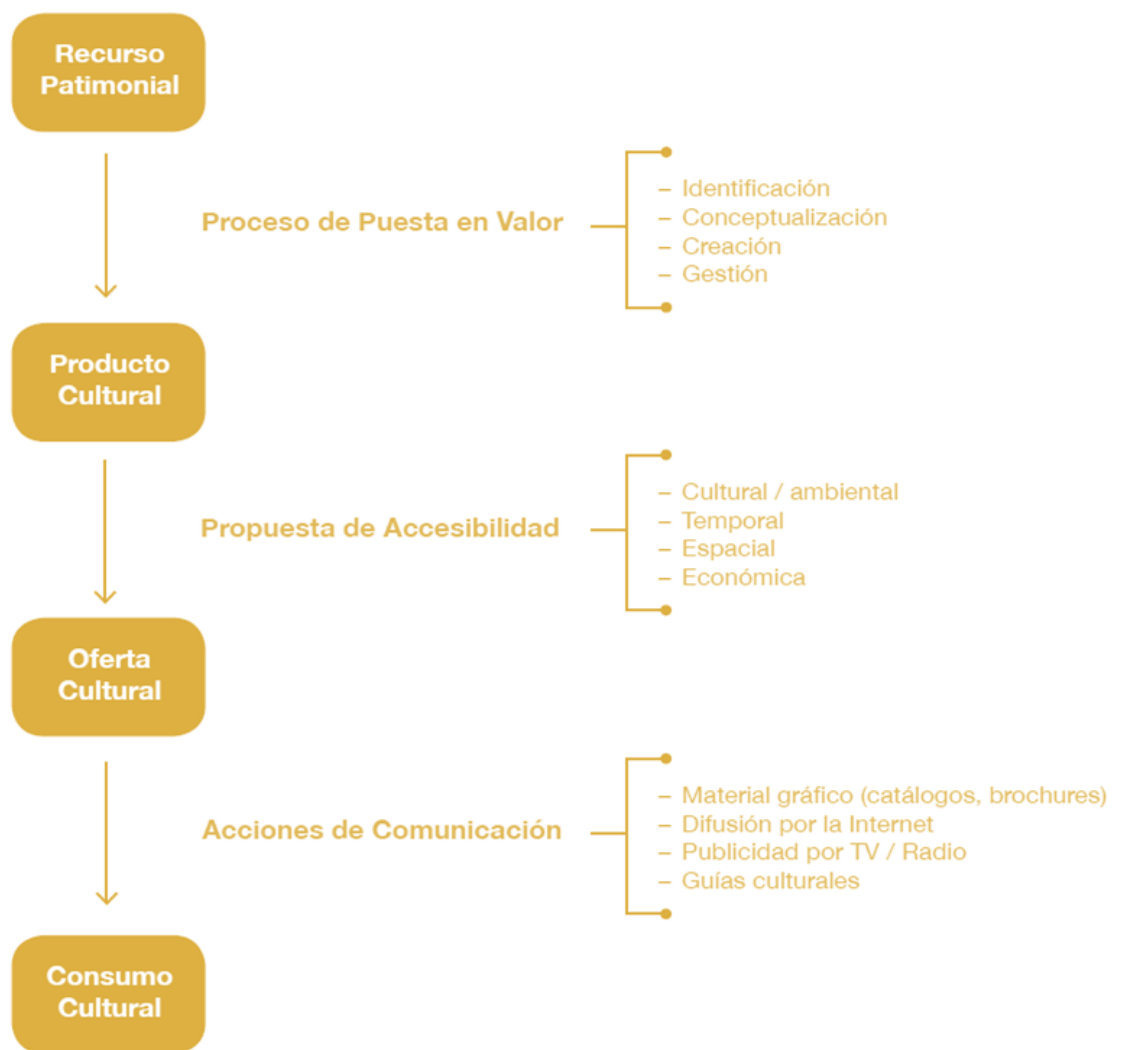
Recurso Patimonial

Proceso de Puesta en Valor

– Identificación
– Conceptualización
– Creación
– Gestión

Producto Cultural

Propuesta de Accesibilidad

– Cultural / ambiental
– Temporal
– Espacial
– Económica

Oferta Cultural

Acciones de Comunicación

– Material gráfico (catálogos, brochures)
– Difusión por la Internet
– Publicidad por TV / Radio
– Guías culturales

Consumo Cultural